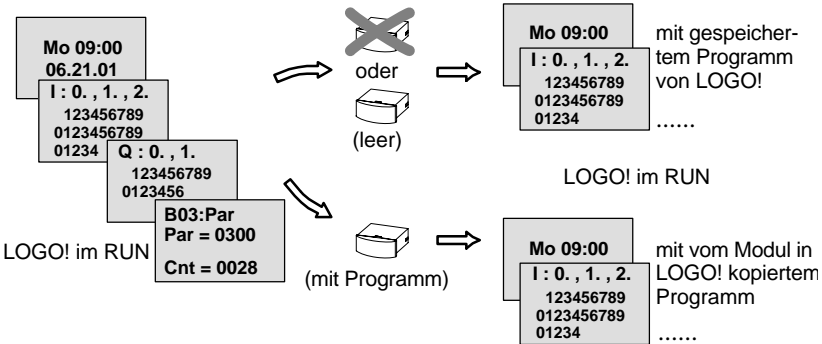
Mo 09:00
06.21.01

I : 0. , 1. , 2.
123456789
0123456789
01234

Q : 0. , 1.
123456789
0123456

B03:Par
Par = 0300
Cnt = 0028

LOGO! im RUN

oder

(leer)

(mit Programm)

Mo 09:00
I : 0. , 1. , 2.
123456789
0123456789
01234

mit gespeichertem Programm von LOGO!
......

LOGO! im RUN

Mo 09:00
I : 0. , 1. , 2.
123456789
0123456789
01234

mit vom Modul in LOGO! kopiertem Programm
......